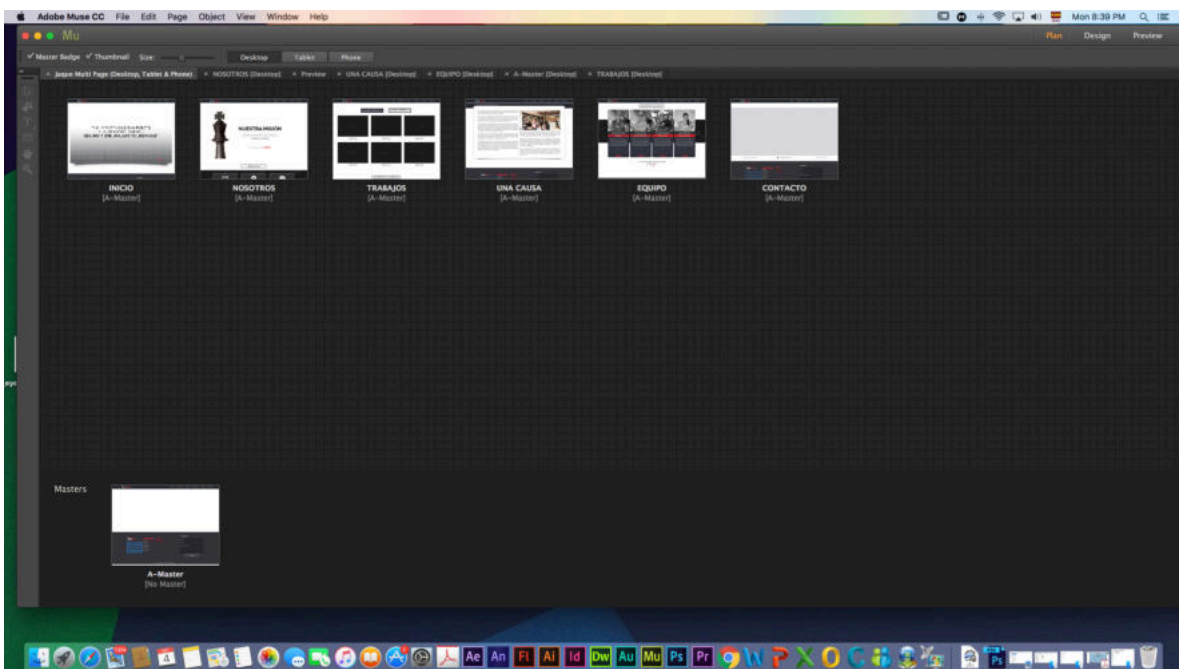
Adobe Muse CC File Edit Page Object View Window Help

Mon 8:39 PM

Mu

Plan Design Preview

Master Badge Thumbnail Size Desktop Tablet Phone

Jaspe Multi Page (Desktop, Tablet & Phone) × NOSOTROS (Desktop) × Preview × UNA CAUSA (Desktop) × EQUIPO (Desktop) × A-Master (Desktop) × TRABAJOS (Desktop)

NUESTRA MISIÓN

INICIO
[A-Master]

NOSOTROS
[A-Master]

TRABAJOS
[A-Master]

UNA CAUSA
[A-Master]

EQUIPO
[A-Master]

CONTACTO
[A-Master]

Masters

A-Master
[No Master]

Ae An Fl Ai Id Dw Au Mu Ps Pr